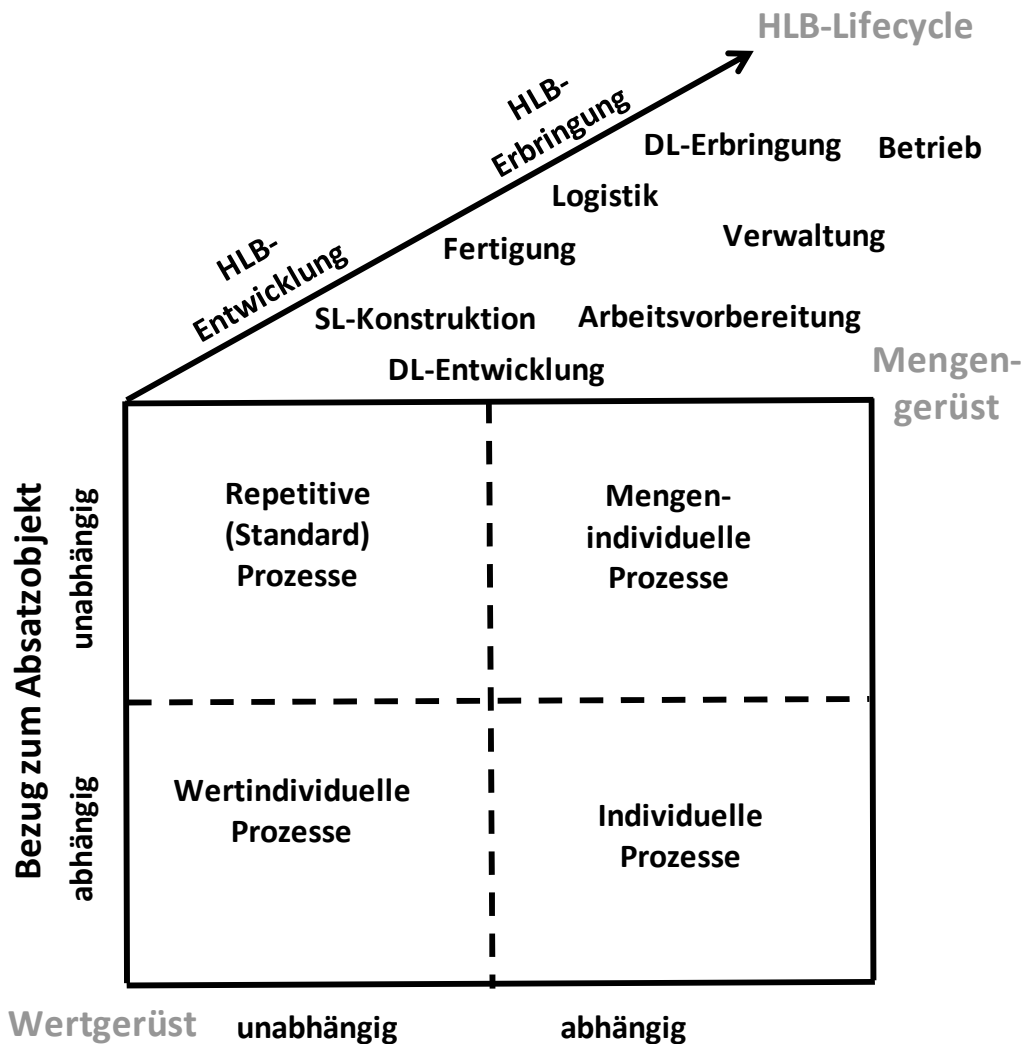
HLB-Lifecycle

HLB-Erbringung

HLB-Entwicklung

DL-Erbringung

Betrieb

Logistik

Verwaltung

Fertigung

SL-Konstruktion

Arbeitsvorbereitung

DL-Entwicklung

Mengengerüst

Bezug zum Absatzobjekt

unabhängig

abhängig

Repetitive (Standard) Prozesse

Mengenindividuelle Prozesse

Wertindividuelle Prozesse

Individuelle Prozesse

Wertgerüst

unabhängig

abhängig